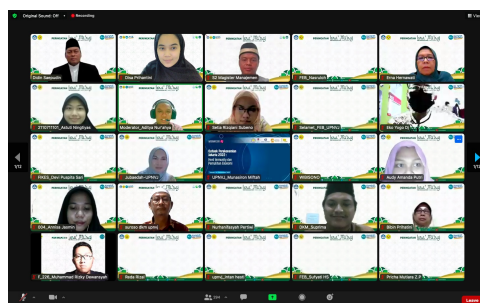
Original Sound - Off
Recording
View
Dodo Ramyadin
Dina Prihartini
S2 Magister Manajemen
FEB_Nasrulloh
Erna Herawati
2110711131_Aulia Ningtiyas
Moderator_Aditya Nurrahya
Sekta Rizqiani Sutarno
Selamet_FKB_UPNU
Eko Yoga D
1/12
1/12
FIKES_Devi Puspita Sari
Jubaedah-UPNU
UPNU_Munadhon Miftah
WIDODO
Audy Amanda Putri
Sukses Pendampingan Jakarta 2023
E04_Annisa Jasmin
sunoto dsm upnj
Nurhandayani Pertiwi
DKM_Supirma
Dion Prihadin
F_22E_Muhammad Ricky Dewanaya
Reda Rizal
upnvj_Intan Isadi
FEB_Sufyati HS
Prisha Nuriana Z.P.
Leave